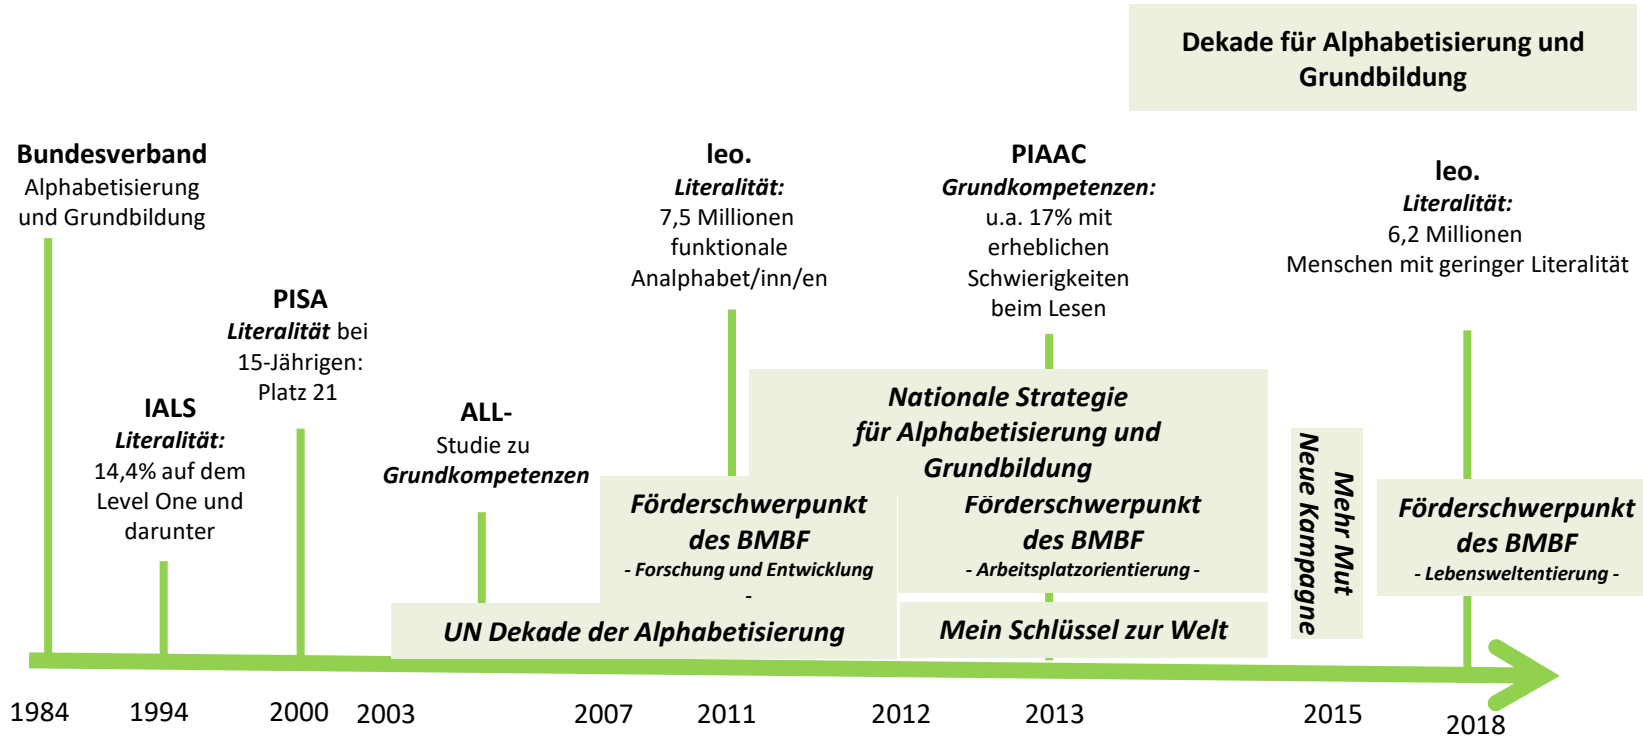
Dekade für Alphabetisierung und Grundbildung

**Bundesverband**
Alphabetisierung und Grundbildung

**IALS**
*Literalität:*
14,4% auf dem Level One und darunter

**PISA**
*Literalität* bei 15-Jährigen: Platz 21

**ALL-**
Studie zu *Grundkompetenzen*

**leo.**
*Literalität:*
7,5 Millionen funktionale Analphabet/inn/en

**PIAAC**
*Grundkompetenzen:*
u.a. 17% mit erheblichen Schwierigkeiten beim Lesen

**leo.**
*Literalität:*
6,2 Millionen Menschen mit geringer Literalität

Nationale Strategie für Alphabetisierung und Grundbildung

Förderschwerpunkt des BMBF
- Forschung und Entwicklung -

Förderschwerpunkt des BMBF
- Arbeitsplatzorientierung -

Mehr Mut
Neue Kampagne

Förderschwerpunkt des BMBF
- Lebensweltentierung -

UN Dekade der Alphabetisierung

Mein Schlüssel zur Welt

1984 1994 2000 2003 2007 2011 2012 2013 2015 2018